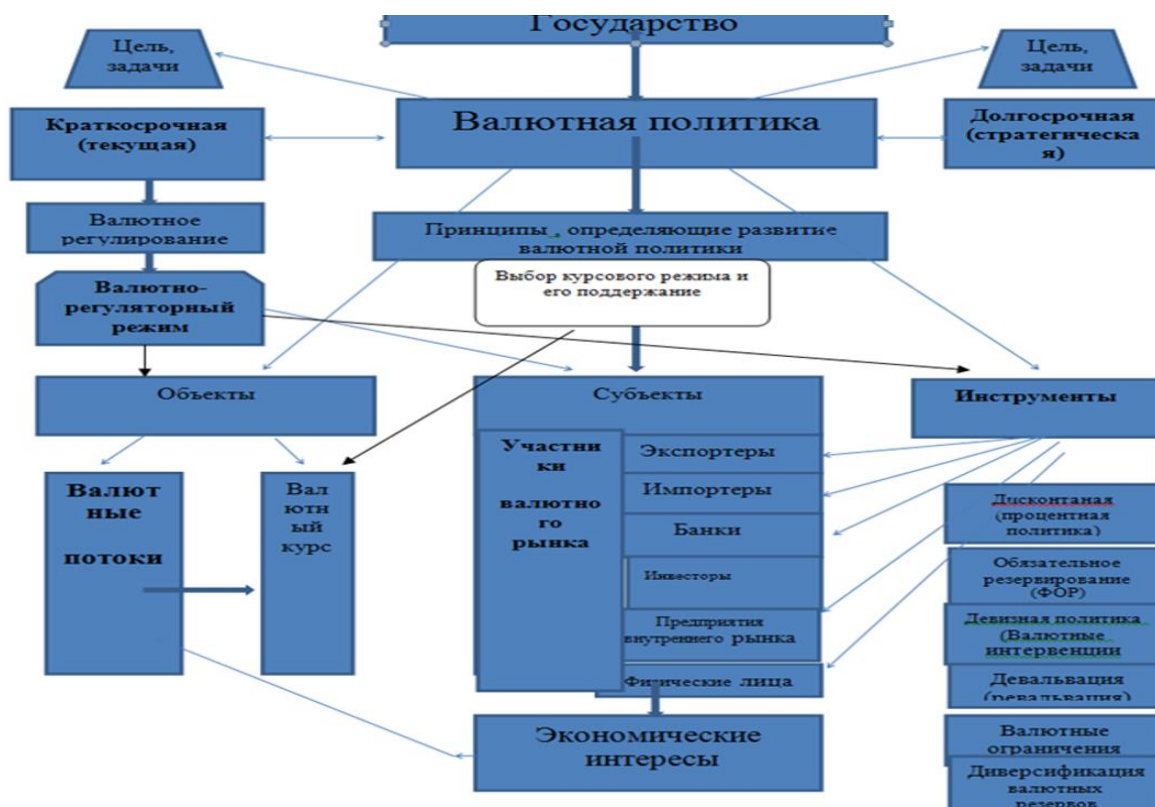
Государство

Цель, задачи

Цель, задачи

Краткосрочная (текущая)

Валютная политика

Долгосрочная (стратегическа я)

Валютное регулирование

Принципы , определяющие развитие валютной политики

Валютно-регуляторный режим

Выбор курсового режима и его поддержание

Объекты

Субъекты

Инструменты

Валют ные потоки

Вал ютн ый курс

Участни ки валютно го рынка

Экспортеры

Импортеры

Банки

Инвесторы

Предприятия внутреннего рынка

Физические лица

Дисконтаная (процентная политика)

Обязательное резервирование (ФОР)

Девизная политика (Валютные интервенции

Девальвация (ревальвация)

Валютные ограничения

Диверсификация валютных резервов

Экономические интересы